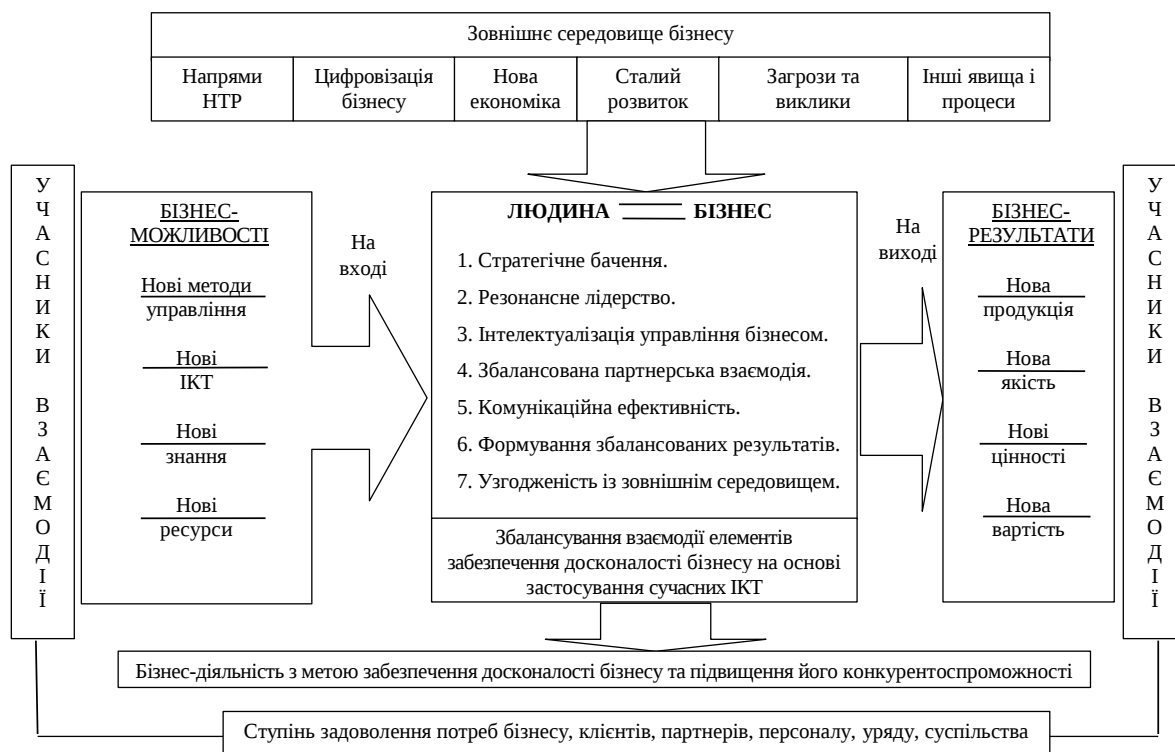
Зовнішнє середовище бізнесу

| Напрями НТР | Цифровізація бізнесу | Нова економіка | Сталий розвиток | Загрози та виклики | Інші явища і процеси |
|---|---|---|---|---|---|

УЧАСНИКИ ВЗАЄМОДІЇ

БІЗНЕС-МОЖЛИВОСТІ

Нові методи управління

Нові ІКТ

Нові знання

Нові ресурси

На вході

ЛЮДИНА — БІЗНЕС

1. Стратегічне бачення.
2. Резонансне лідерство.
3. Інтелектуалізація управління бізнесом.
4. Збалансована партнерська взаємодія.
5. Комунікаційна ефективність.
6. Формування збалансованих результатів.
7. Узгодженість із зовнішнім середовищем.

Збалансування взаємодії елементів забезпечення досконалості бізнесу на основі застосування сучасних ІКТ

На виході

БІЗНЕС-РЕЗУЛЬТАТИ

Нова продукція

Нова якість

Нові цінності

Нова вартість

УЧАСНИКИ ВЗАЄМОДІЇ

Бізнес-діяльність з метою забезпечення досконалості бізнесу та підвищення його конкурентоспроможності

Ступінь задоволення потреб бізнесу, клієнтів, партнерів, персоналу, уряду, суспільства